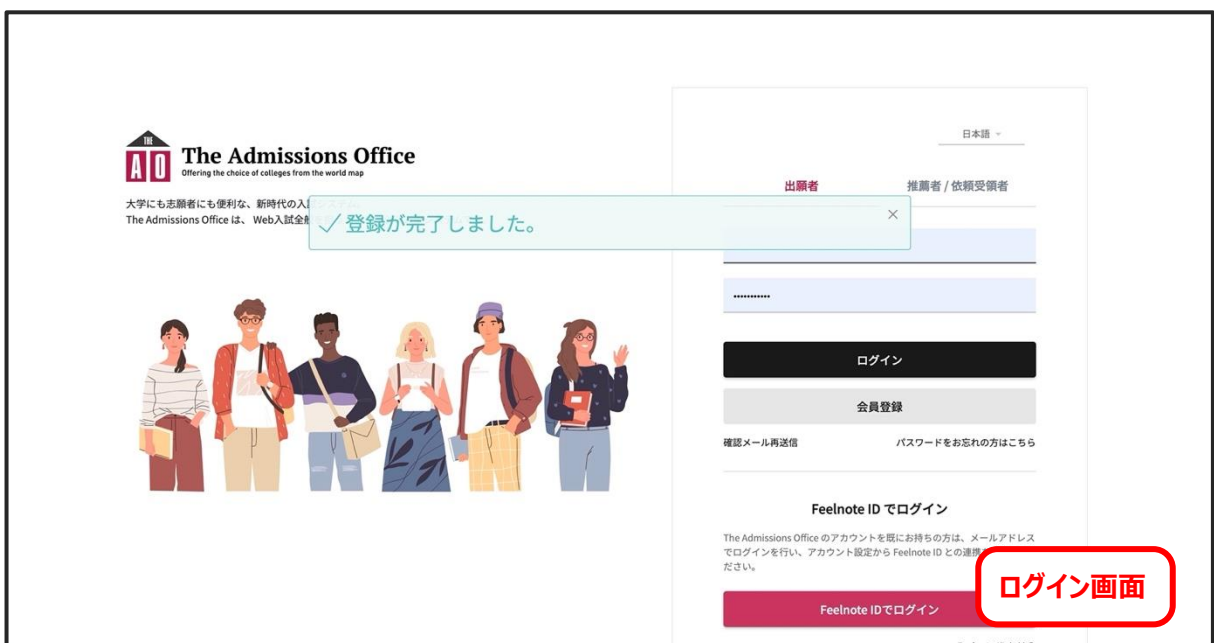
THE
A O The Admissions Office
Offering the choice of colleges from the world map

大学にも志願者にも便利な、新時代の入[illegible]
The Admissions Office は、Web入試全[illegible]

✓ 登録が完了しました。 ×

日本語

出願者 推薦者 / 依頼受領者

••••••••••••

ログイン

会員登録

確認メール再送信 パスワードをお忘れの方はこちら

Feelnote ID でログイン

The Admissions Office のアカウントを既にお持ちの方は、メールアドレスでログインを行い、アカウント設定から Feelnote ID との連携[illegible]ださい。

ログイン画面

Feelnote IDでログイン